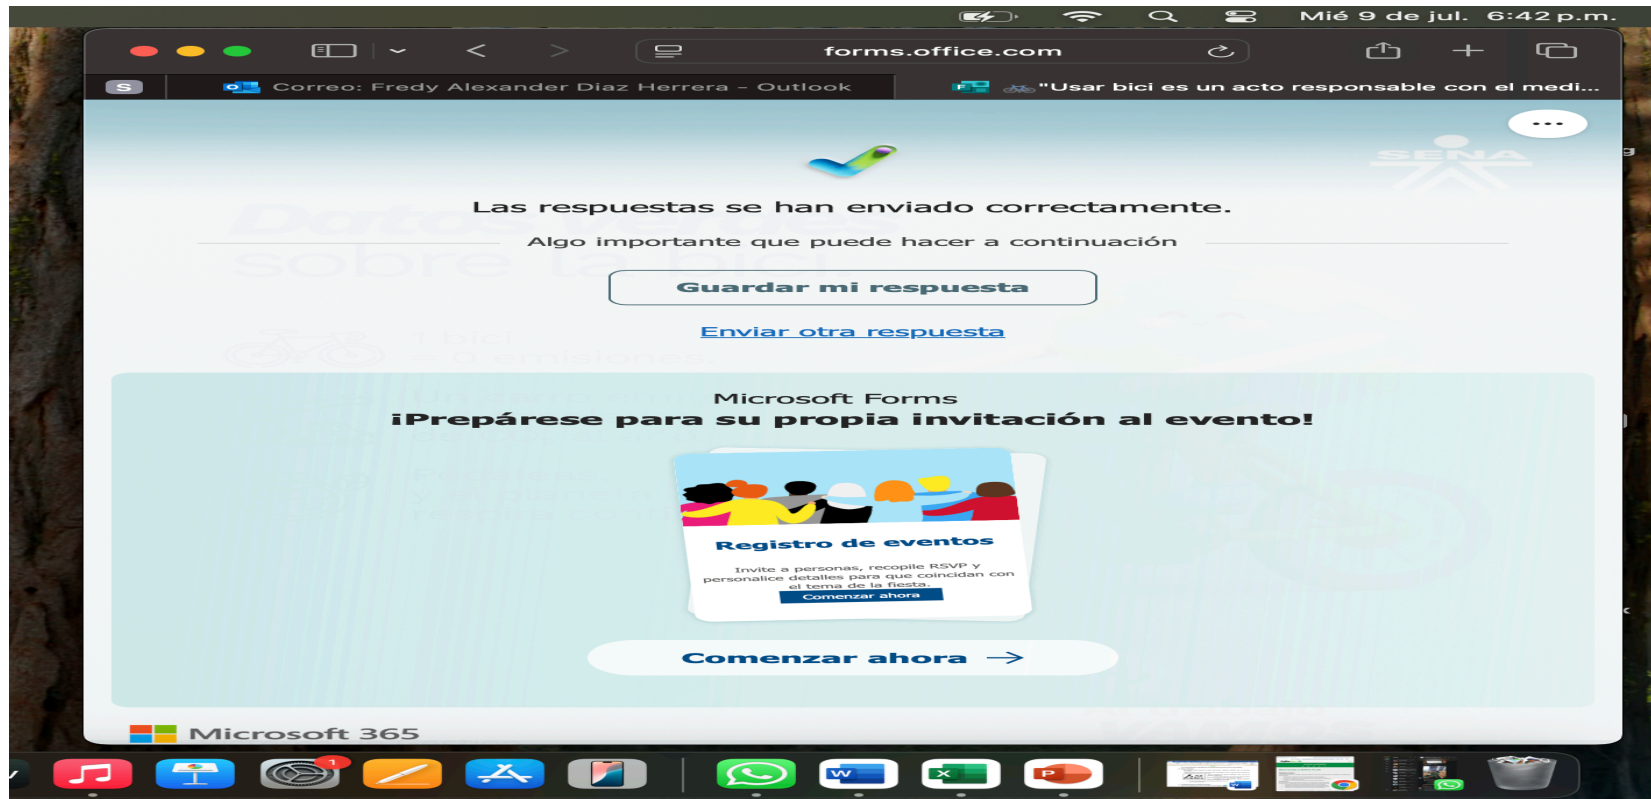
Mié 9 de jul. 6:42 p.m.

forms.office.com

S

Correo: Fredy Alexander Diaz Herrera – Outlook

"Usar bici es un acto responsable con el medi...

...

SENA

Las respuestas se han enviado correctamente.

Algo importante que puede hacer a continuación

Guardar mi respuesta

Enviar otra respuesta

Microsoft Forms

¡Prepárese para su propia invitación al evento!

Registro de eventos

Invite a personas, recopile RSVP y personalice detalles para que coincidan con el tema de la fiesta.

Comenzar ahora

Comenzar ahora →

Microsoft 365

1